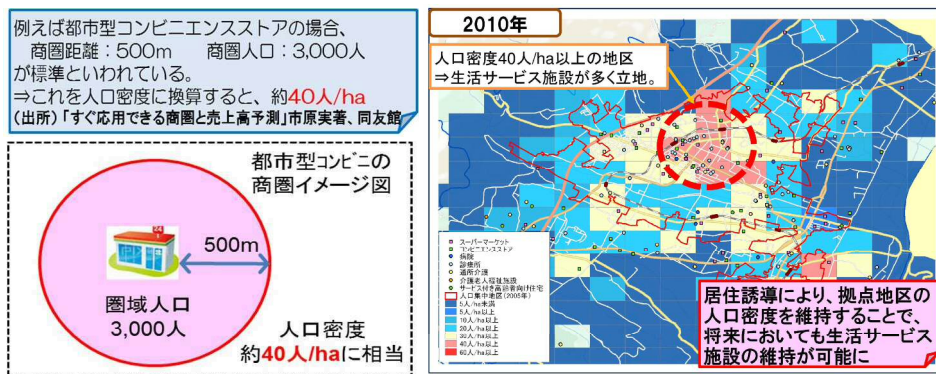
例えば都市型コンビニエンスストアの場合、
商圏距離：500m　　商圏人口：3,000人
が標準といわれている。
⇒これを人口密度に換算すると、約40人/ha
（出所）「すぐ応用できる商圏と売上高予測」市原実著、同友館

都市型コンビニの
商圏イメージ図

500m

圏域人口
3,000人

人口密度
約40人/haに相当

2010年

人口密度40人/ha以上の地区
⇒生活サービス施設が多く立地。

スーパーマーケット
コンビニエンスストア
病院
診療所
通所介護
介護老人福祉施設
サービス付き高齢者向け住宅
人口集中地区（2005年）
5人/ha未満
5人/ha以上
10人/ha以上
20人/ha以上
30人/ha以上
40人/ha以上
60人/ha以上

居住誘導により、拠点地区の人口密度を維持することで、将来においても生活サービス施設の維持が可能に